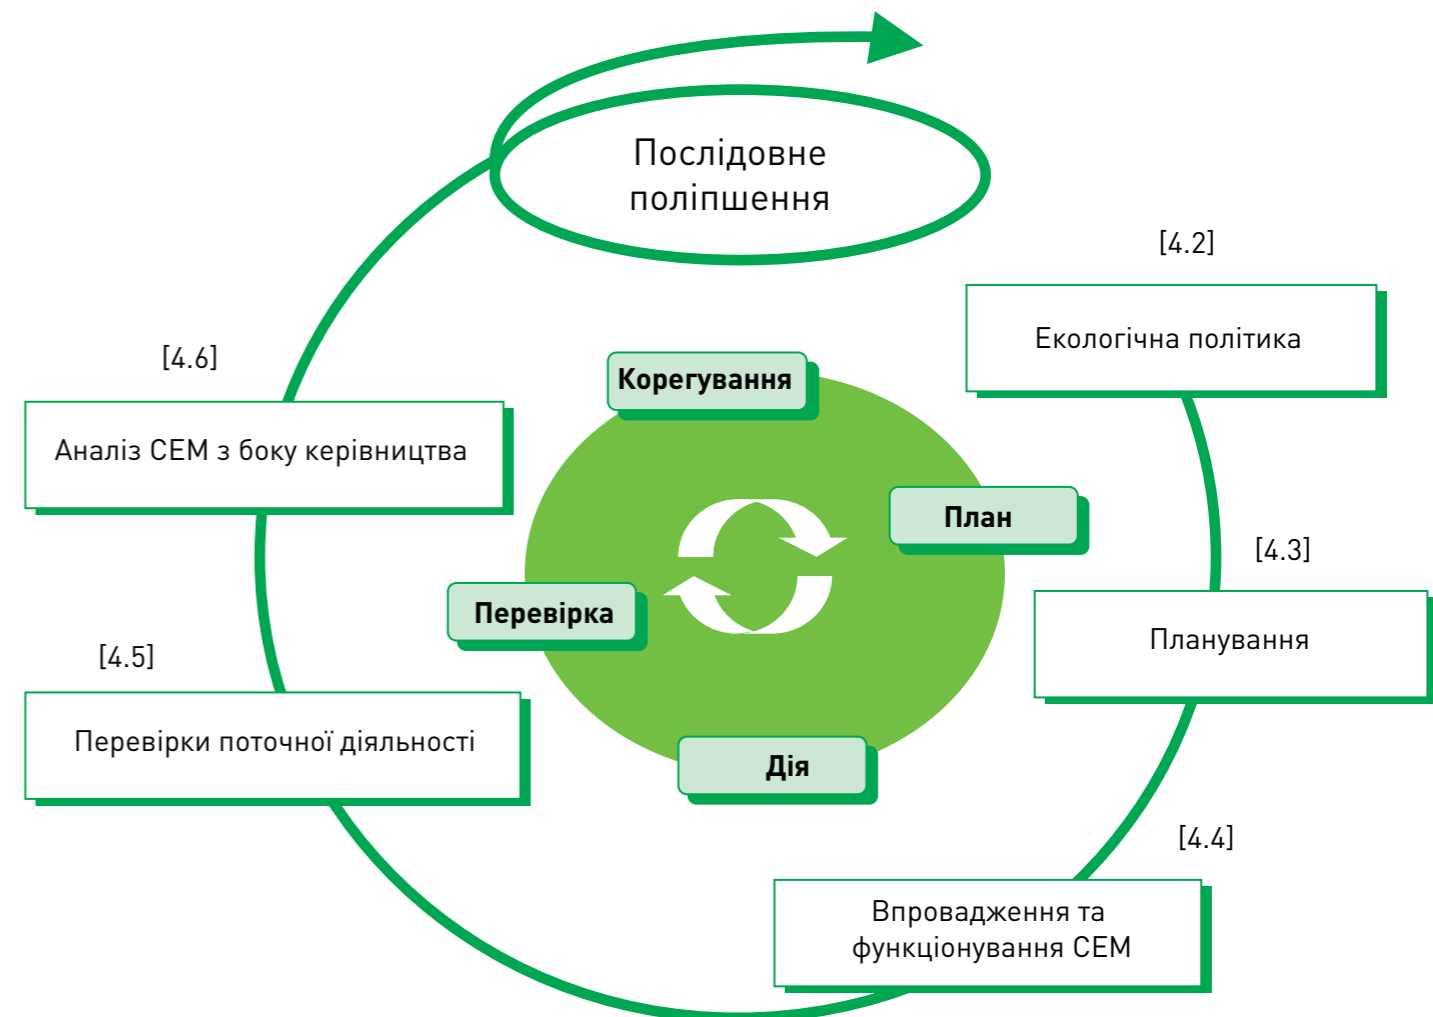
Послідовне поліпшення

[4.2]

Екологічна політика

[4.6]

Аналіз СЕМ з боку керівництва

Корегування

План

Перевірка

Дія

[4.3]

Планування

[4.5]

Перевірки поточної діяльності

[4.4]

Впровадження та функціонування СЕМ